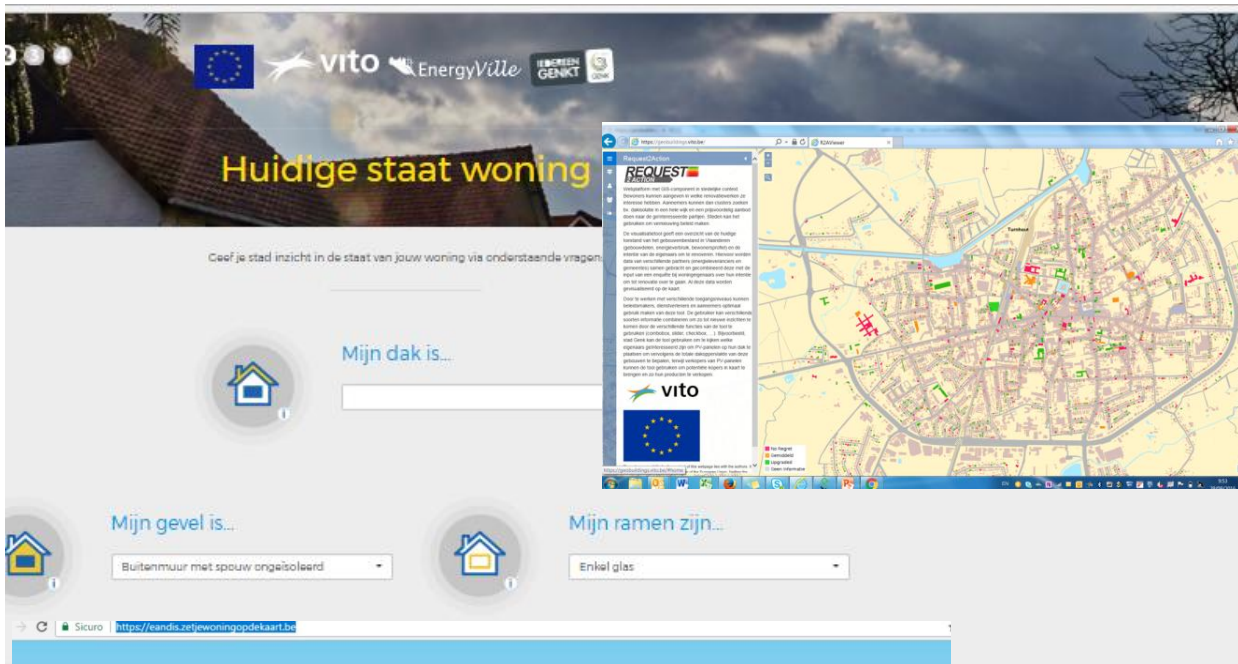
vito EnergyVille IEDEREEN GENKT

Huidige staat woning

Geef je stad inzicht in de staat van jouw woning via onderstaande vragen

Mijn dak is...

https://geoloutdingo.vito.be/

R2AViewer

Request2Action

REQUEST 2 ACTION

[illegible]

vito

Turnhout

No Regret
Gerenoveerd
Upgraded
Geen informatie

Mijn gevel is...

Buitenmuur met spouw ongeïsoleerd

Mijn ramen zijn...

Enkel glas

Sicuro https://eandis.zetjewoningopdekaart.be